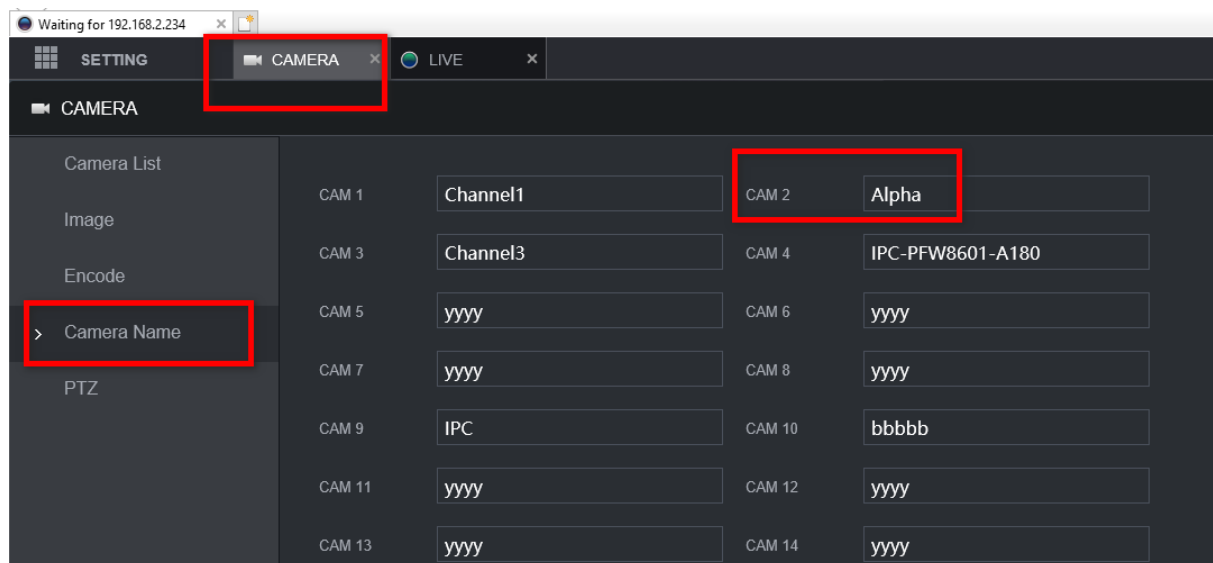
Waiting for 192.168.2.234 ×

SETTING

CAMERA ×

LIVE ×

CAMERA

Camera List

Image

Encode

> Camera Name

PTZ

| | | | |
|---|---|---|---|
| CAM 1 | Channel1 | CAM 2 | Alpha |
| CAM 3 | Channel3 | CAM 4 | IPC-PFW8601-A180 |
| CAM 5 | yyyy | CAM 6 | yyyy |
| CAM 7 | yyyy | CAM 8 | yyyy |
| CAM 9 | IPC | CAM 10 | bbbbb |
| CAM 11 | yyyy | CAM 12 | yyyy |
| CAM 13 | yyyy | CAM 14 | yyyy |